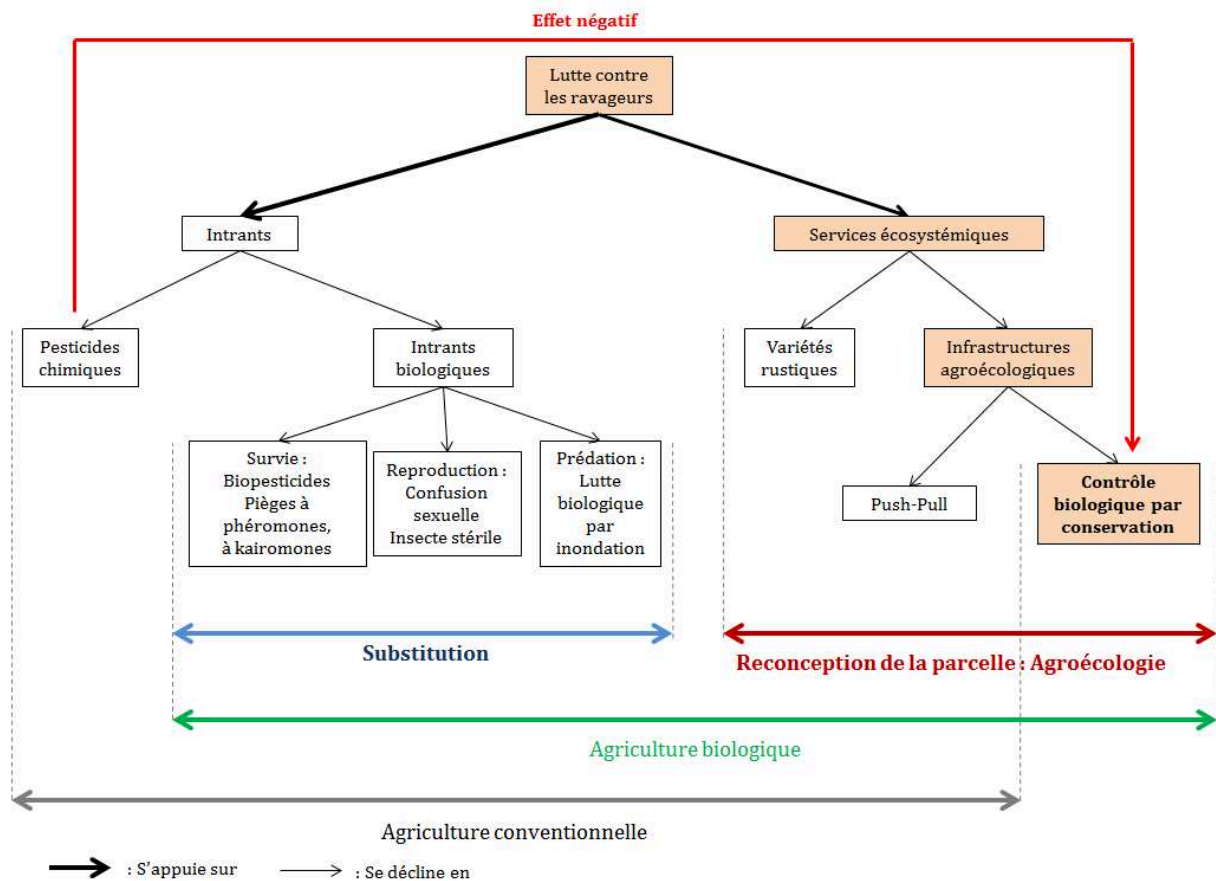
Effet négatif

Lutte contre les ravageurs

Intrants

Services écosystémiques

Pesticides chimiques

Intrants biologiques

Variétés rustiques

Infrastructures agroécologiques

Survie : Biopesticides Pièges à phéromones, à kairomones

Reproduction : Confusion sexuelle Insecte stérile

Prédation : Lutte biologique par inondation

Push-Pull

Contrôle biologique par conservation

Substitution

Reconception de la parcelle : Agroécologie

Agriculture biologique

Agriculture conventionnelle

: S'appuie sur

: Se décline en